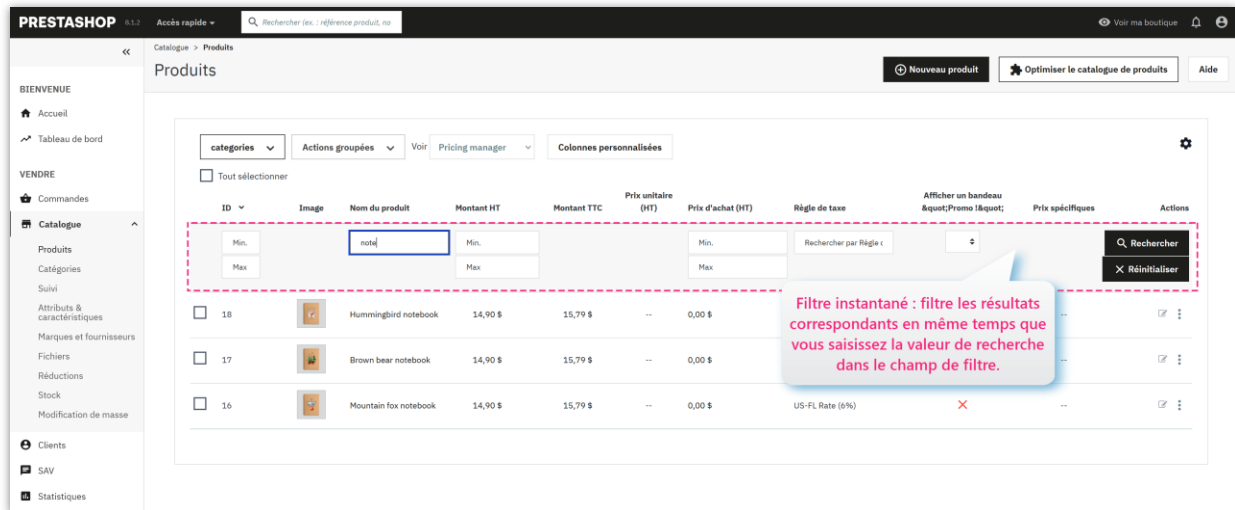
PRESTASHOP 8.1.2 Accès rapide ▾ Rechercher (ex. : référence produit, no

Voir ma boutique

«

BIENVENUE
Accueil
Tableau de bord

VENDRE
Commandes
Catalogue
Produits
Catégories
Suivi
Attributs & caractéristiques
Marques et fournisseurs
Fichiers
Réductions
Stock
Modification de masse
Clients
SAV
Statistiques

Catalogue > Produits
Produits

Nouveau produit
Optimiser le catalogue de produits
Aide

categories
Actions groupées
Voir
Pricing manager
Colonnes personnalisées

Tout sélectionner

| ID | Image | Nom du produit | Montant HT | Montant TTC | Prix unitaire (HT) | Prix d'achat (HT) | Règle de taxe | Afficher un bandeau &quot;Promo !&quot; | Prix spécifiques | Actions |
|---|---|---|---|---|---|---|---|---|---|---|
| Min. Max | | note | Min. Max | | | Min. Max | Rechercher par Règle | | | Rechercher Réinitialiser |
| 18 | | Hummingbird notebook | 14,90 $ | 15,79 $ | -- | 0,00 $ | | | -- | |
| 17 | | Brown bear notebook | 14,90 $ | 15,79 $ | -- | 0,00 $ | | | -- | |
| 16 | | Mountain fox notebook | 14,90 $ | 15,79 $ | -- | 0,00 $ | US-FL Rate (6%) | ✕ | -- | |

Filtre instantané : filtre les résultats correspondants en même temps que vous saisissez la valeur de recherche dans le champ de filtre.